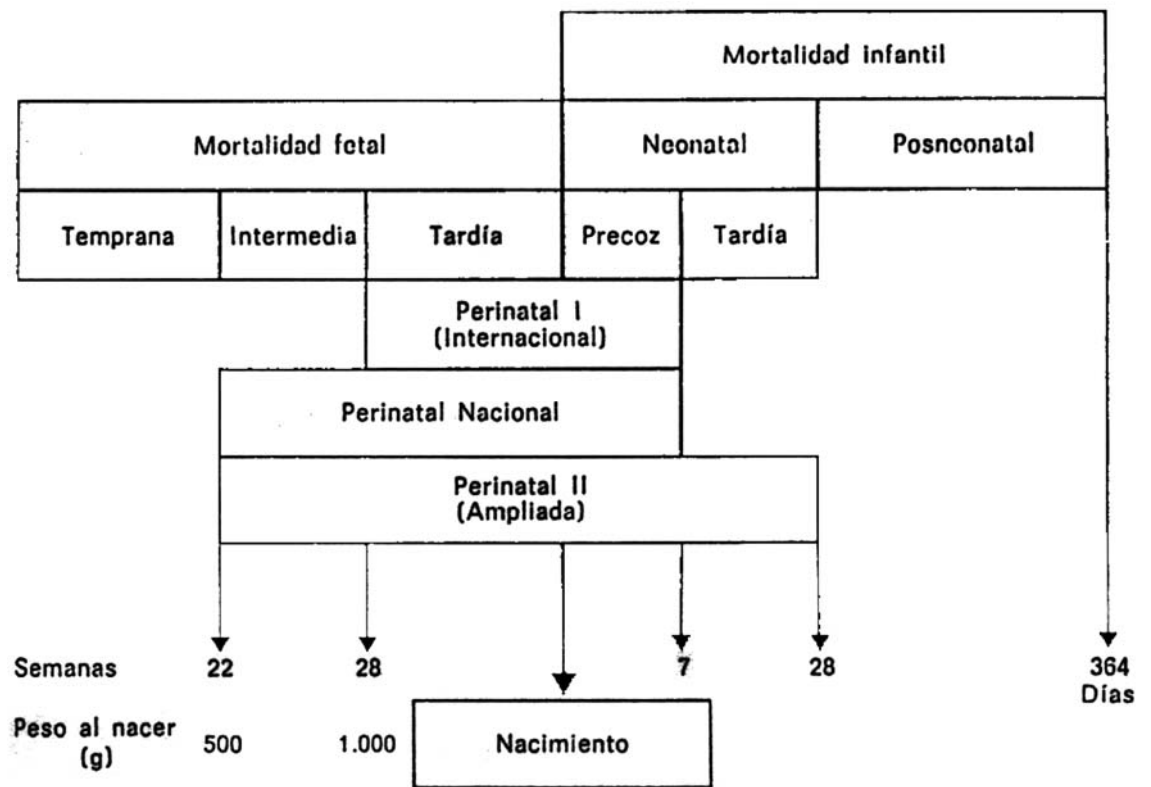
Mortalidad infantil

Mortalidad fetal

Neonatal

Posneonatal

Temprana

Intermedia

Tardía

Precoz

Tardía

Perinatal I
(Internacional)

Perinatal Nacional

Perinatal II
(Ampliada)

Semanas 22 28 7 28 364 Días

Peso al nacer (g) 500 1.000

Nacimiento